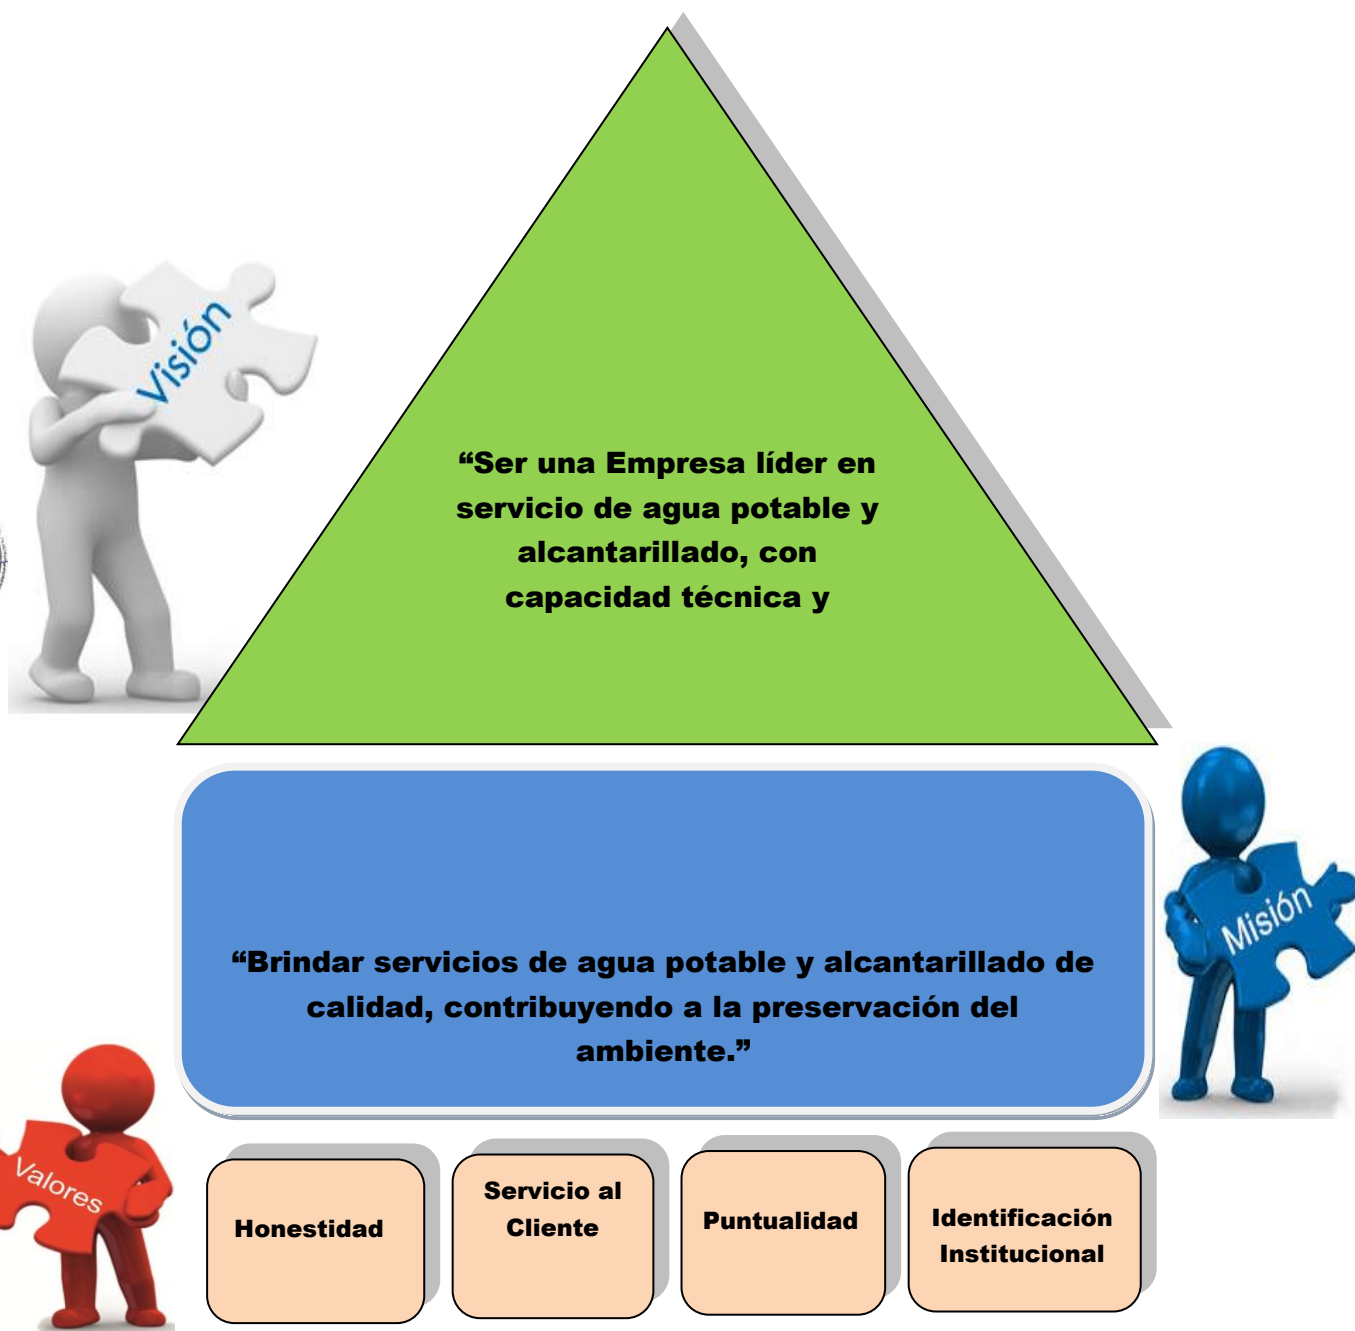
Visión

“Ser una Empresa líder en servicio de agua potable y alcantarillado, con capacidad técnica y

“Brindar servicios de agua potable y alcantarillado de calidad, contribuyendo a la preservación del ambiente.”

Misión

Valores

Honestidad

Servicio al Cliente

Puntualidad

Identificación Institucional